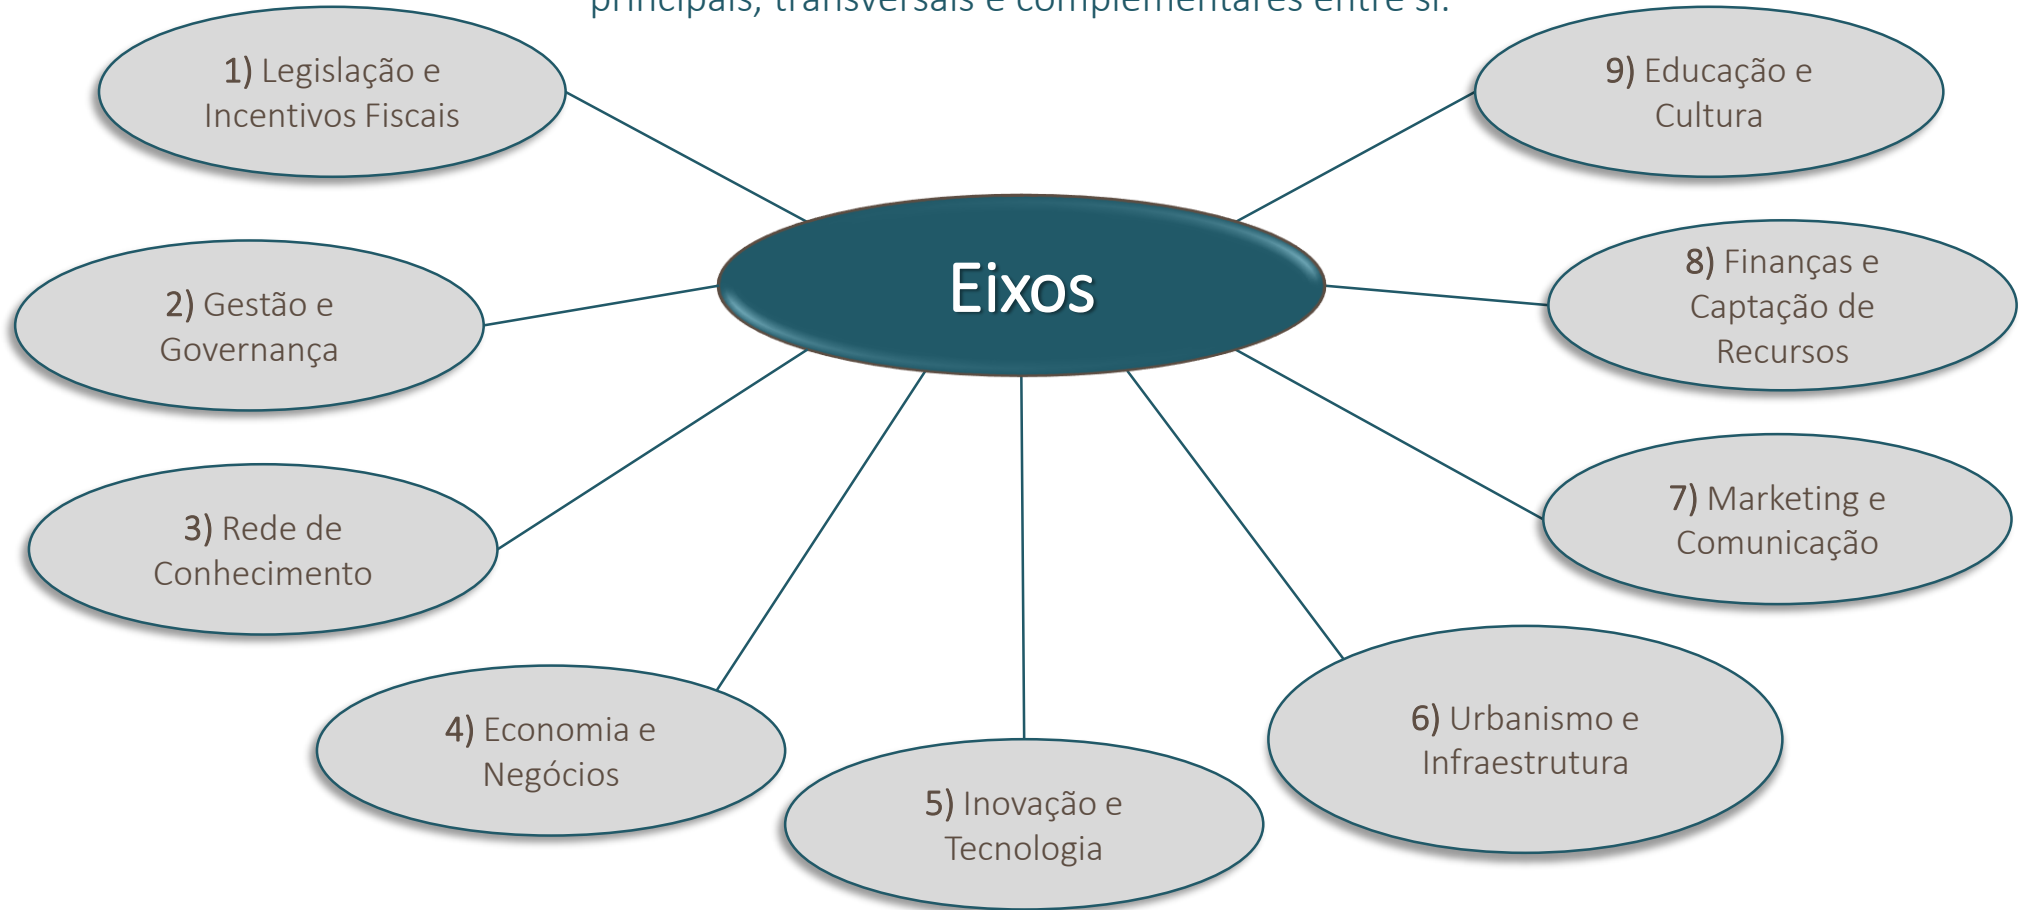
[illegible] principais, transversais e complementares entre si.

1) Legislação e Incentivos Fiscais

9) Educação e Cultura

Eixos

2) Gestão e Governança

8) Finanças e Captação de Recursos

3) Rede de Conhecimento

7) Marketing e Comunicação

4) Economia e Negócios

5) Inovação e Tecnologia

6) Urbanismo e Infraestrutura